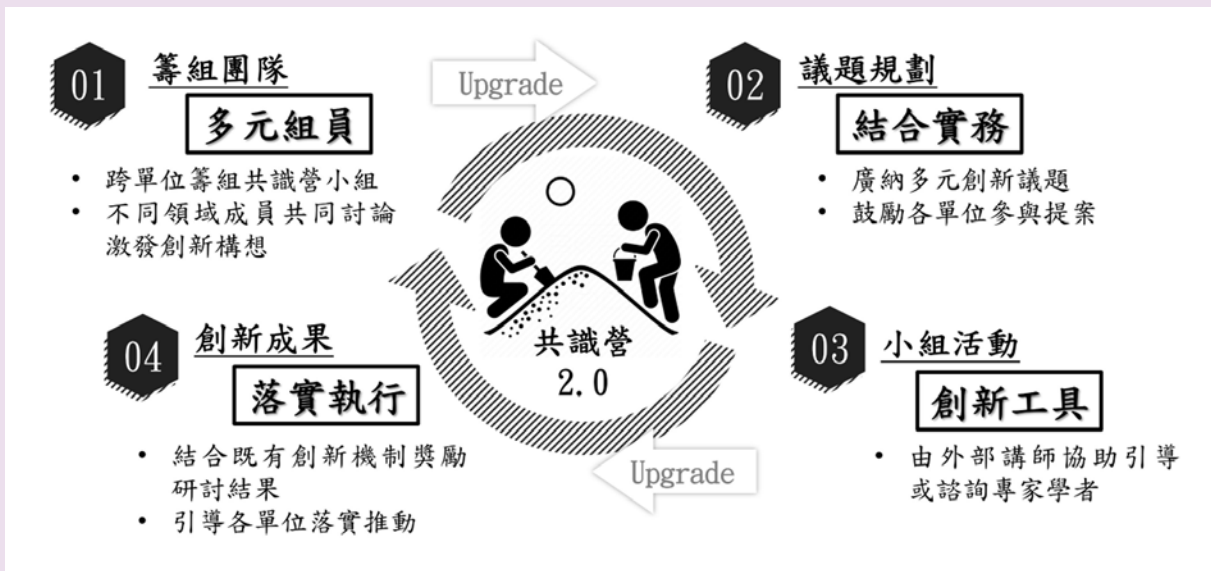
01 籌組團隊

多元組員

• 跨單位籌組共識營小組
• 不同領域成員共同討論激發創新構想

Upgrade

02 議題規劃

結合實務

• 廣納多元創新議題
• 鼓勵各單位參與提案

共識營 2.0

04 創新成果

落實執行

• 結合既有創新機制獎勵研討結果
• 引導各單位落實推動

03 小組活動

創新工具

• 由外部講師協助引導或諮詢專家學者

Upgrade